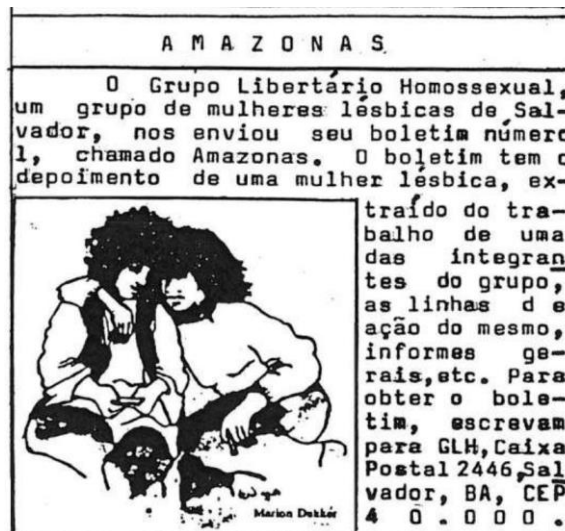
A M A Z O N A S

O Grupo Libertário Homossexual, um grupo de mulheres lésbicas de Salvador, nos enviou seu boletim número 1, chamado Amazonas. O boletim tem o depoimento de uma mulher lésbica, extraído do trabalho de uma das integrantes do grupo, as linhas d e ação do mesmo, informes gerais, etc. Para obter o boletim, escrevam para GLH, Caixa Postal 2446 Salvador, BA, CEP 4 0 . 0 0 0 .

Marion Dekker